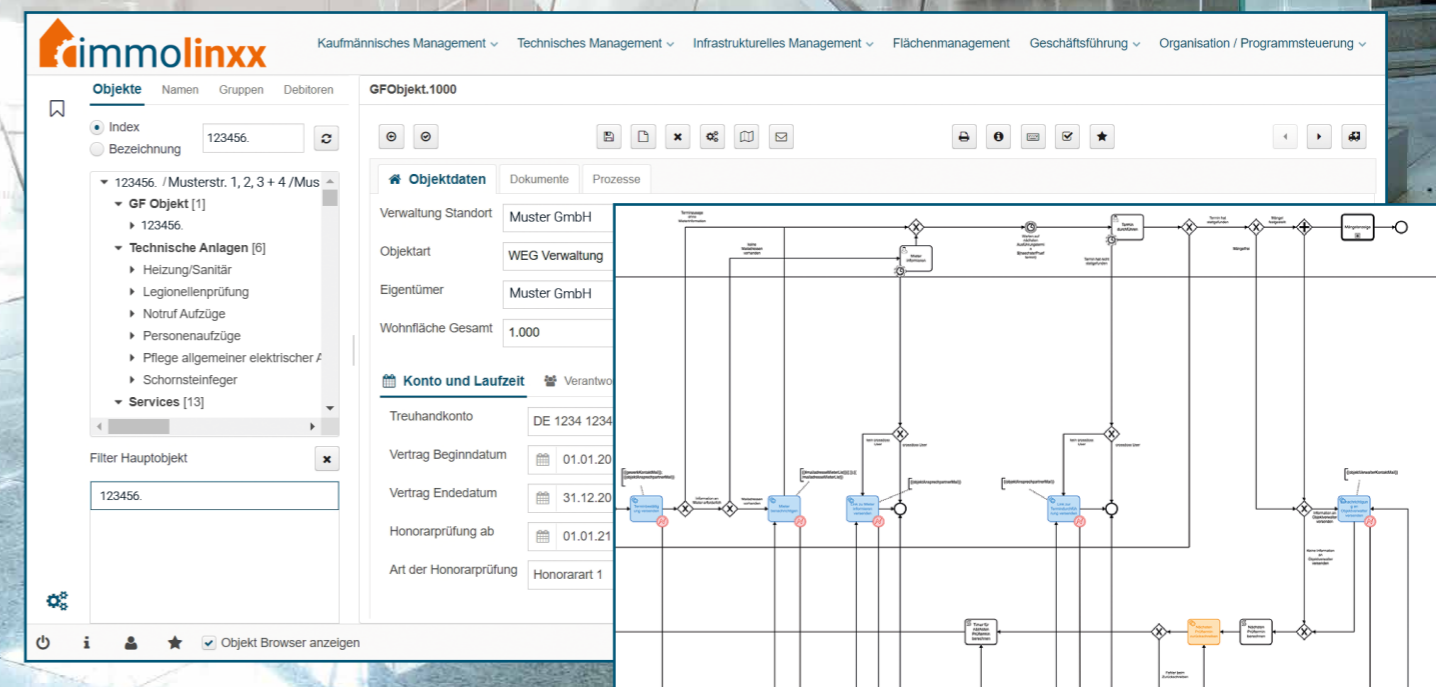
immolinxx

Kaufmännisches Management ⌄ Technisches Management ⌄ Infrastrukturelles Management ⌄ Flächenmanagement Geschäftsführung ⌄ Organisation / Programmsteuerung ⌄

Objekte Namen Gruppen Debitoren

Index
Bezeichnung
123456.

123456. / Musterstr. 1, 2, 3 + 4 /Mus
GF Objekt [1]
123456.
Technische Anlagen [6]
Heizung/Sanitär
Legionellenprüfung
Notruf Aufzüge
Personenaufzüge
Pflege allgemeiner elektrischer A
Schornsteinfeger
Services [13]

Filter Hauptobjekt
123456.

Objekt Browser anzeigen

GFObjekt.1000

Objektdaten Dokumente Prozesse

Verwaltung Standort Muster GmbH
Objektart WEG Verwaltung
Eigentümer Muster GmbH
Wohnfläche Gesamt 1.000

Konto und Laufzeit Verantwo

Treuhandkonto DE 1234 1234
Vertrag Beginndatum 01.01.20
Vertrag Endedatum 31.12.20
Honorarprüfung ab 01.01.21
Art der Honorarprüfung Honorarart 1

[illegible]
Mängelanzeige